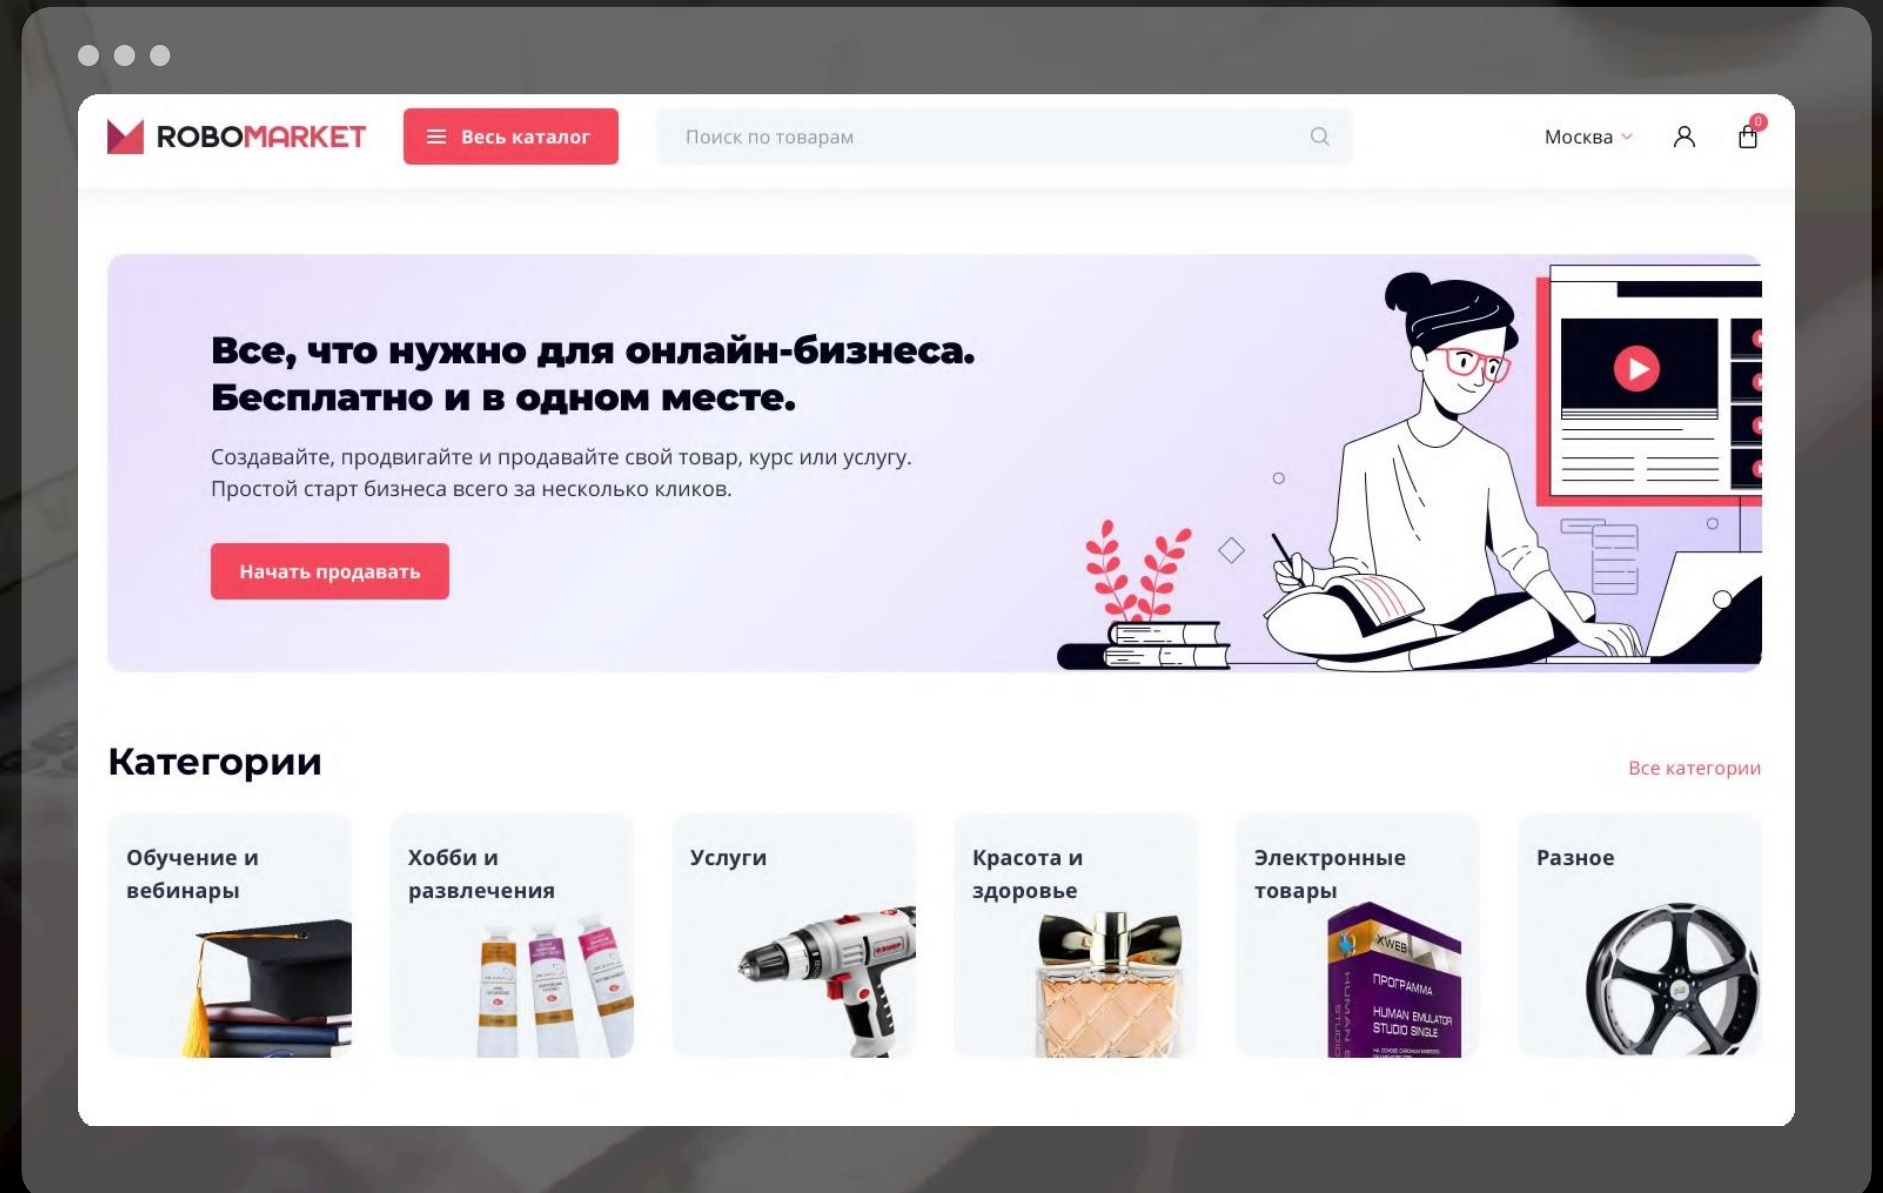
ROBOMARKET

Весь каталог

Поиск по товарам

Москва

0

Все, что нужно для онлайн-бизнеса. Бесплатно и в одном месте.

Создавайте, продвигайте и продавайте свой товар, курс или услугу. Простой старт бизнеса всего за несколько кликов.

Начать продавать

Категории

Все категории

Обучение и вебинары

Хобби и развлечения

Услуги

Красота и здоровье

Электронные товары

Разное

XWEB
ПРОГРАММА
HUMAN EMULATOR STUDIO SINGLE